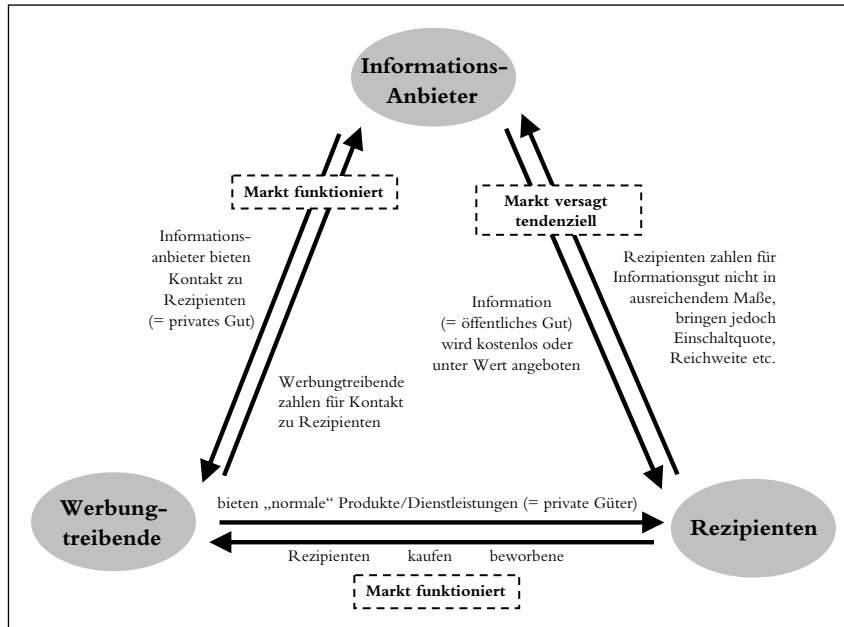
Informations-Anbieter

Markt funktioniert

Informationsanbieter bieten Kontakt zu Rezipienten (= privates Gut)

Werbungtreibende zahlen für Kontakt zu Rezipienten

Markt versagt tendenziell

Information (= öffentliches Gut) wird kostenlos oder unter Wert angeboten

Rezipienten zahlen für Informationsgut nicht in ausreichendem Maße, bringen jedoch Einschaltquote, Reichweite etc.

Werbungtreibende

bieten „normale" Produkte/Dienstleistungen (= private Güter)

Rezipienten

Rezipienten kaufen beworbene

Markt funktioniert